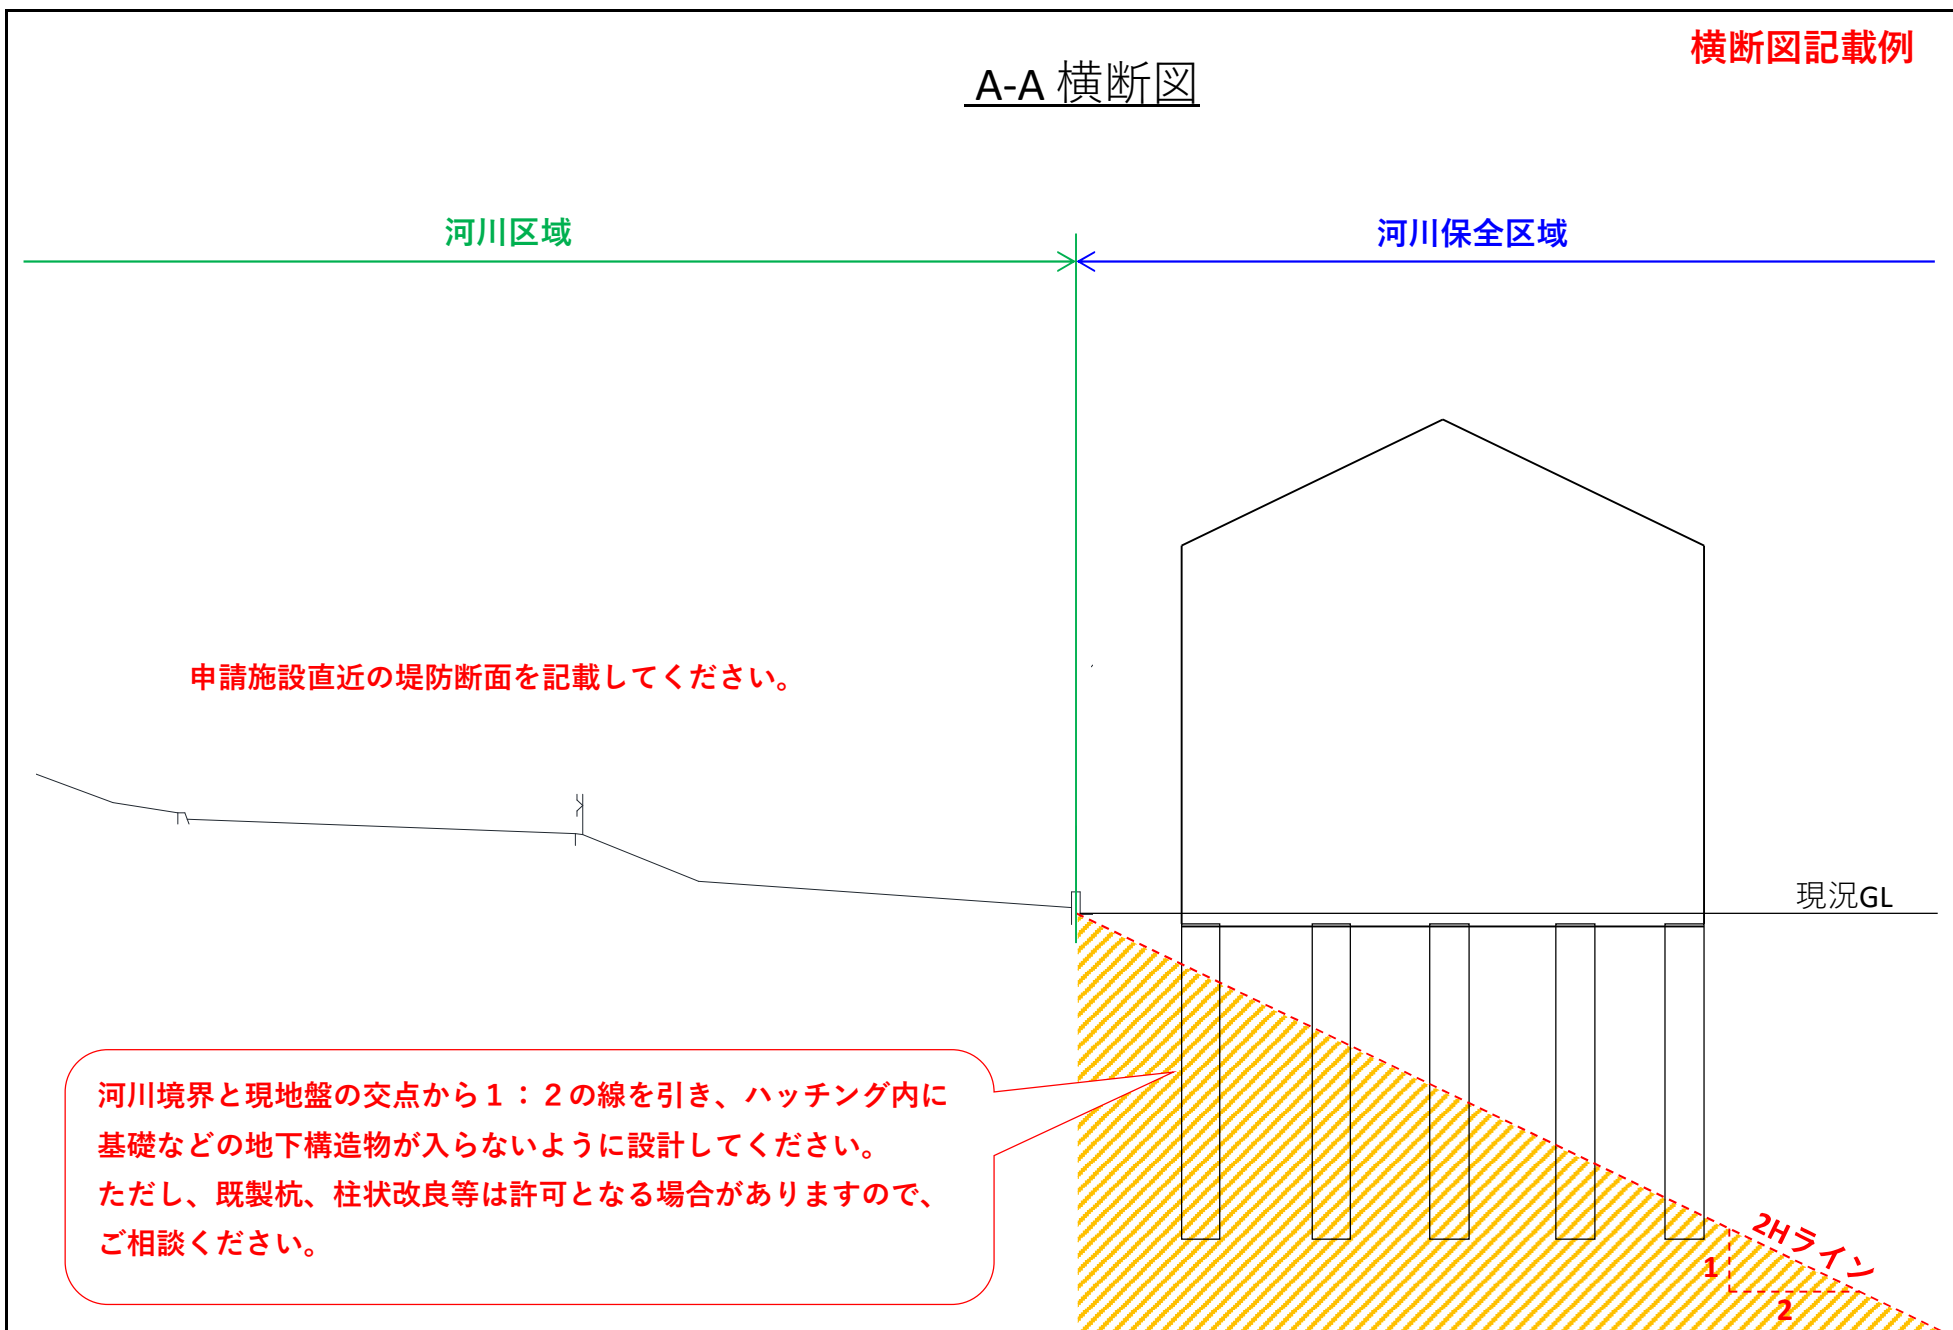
横断図記載例

A-A 横断図

河川区域

河川保全区域

申請施設直近の堤防断面を記載してください。

現況GL

河川境界と現地盤の交点から１：２の線を引き、ハッチング内に基礎などの地下構造物が入らないように設計してください。
ただし、既製杭、柱状改良等は許可となる場合がありますので、ご相談ください。

2Hライン

1

2